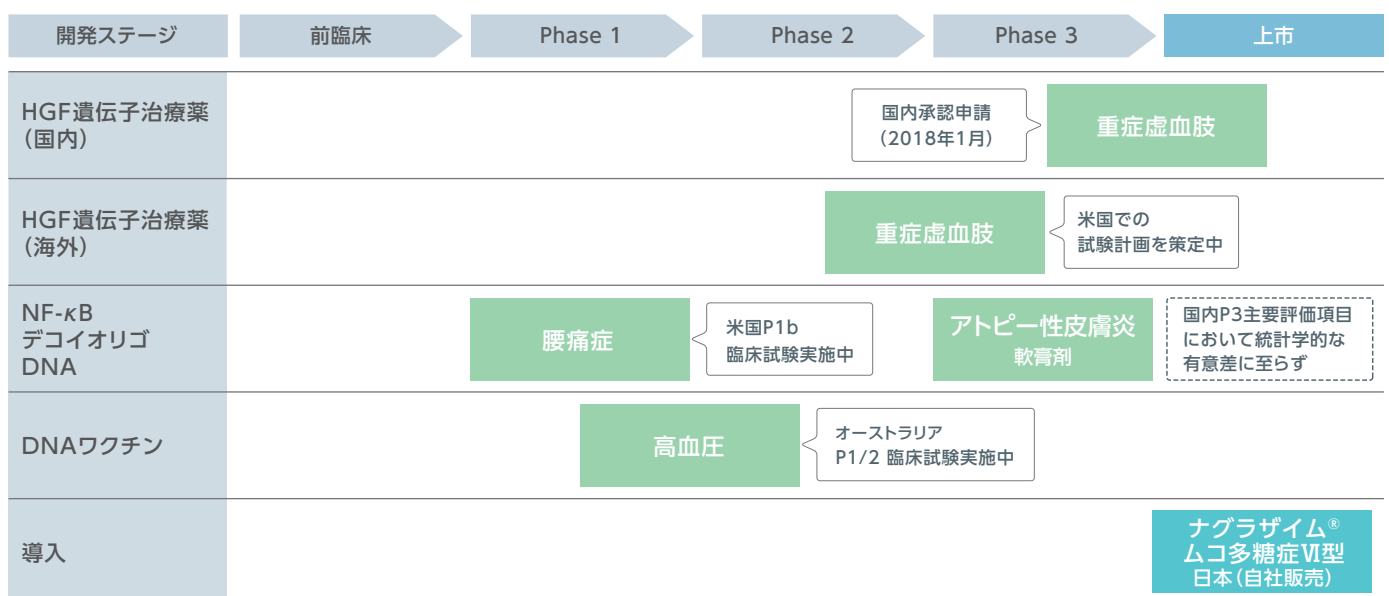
| 開発ステージ | 前臨床 | Phase 1 | Phase 2 | Phase 3 | 上市 |
|---|---|---|---|---|---|
| HGF遺伝子治療薬（国内） | | | | 国内承認申請（2018年1月） | 重症虚血肢 |
| HGF遺伝子治療薬（海外） | | | 重症虚血肢 | 米国での試験計画を策定中 | |
| NF-κB デコイオリゴ DNA | | 腰痛症 | 米国P1b 臨床試験実施中 | アトピー性皮膚炎 軟膏剤 | 国内P3主要評価項目において統計学的な有意差に至らず |
| DNAワクチン | | 高血圧 | オーストラリア P1/2 臨床試験実施中 | | |
| 導入 | | | | | ナグラザイム® ムコ多糖症Ⅵ型 日本（自社販売） |